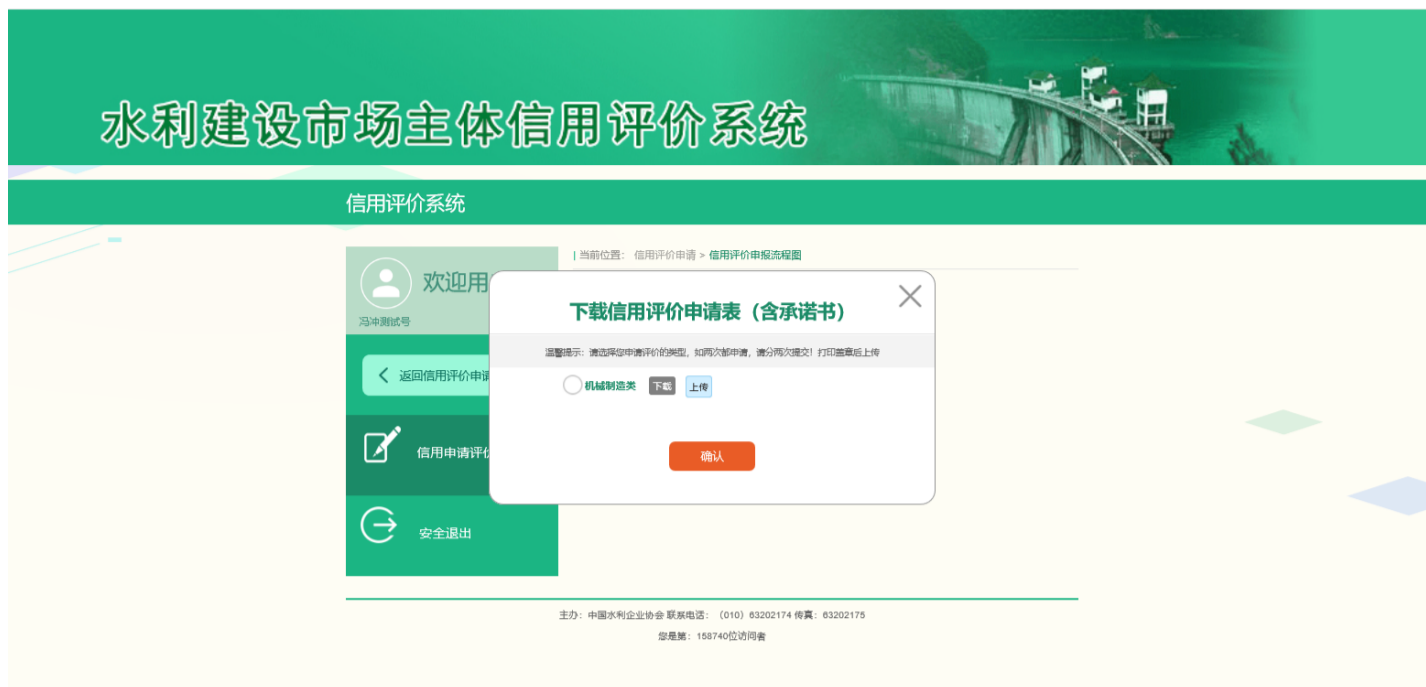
水利建设市场主体信用评价系统

信用评价系统

欢迎用

冯冲测试号

返回信用评价申请

信用申请评价

安全退出

| 当前位置： 信用评价申请 > 信用评价申报流程图

下载信用评价申请表（含承诺书）

温馨提示：请选择您申请评价的类型，如两次都申请，请分两次提交！打印盖章后上传

机械制造类 下载 上传

确认

主办：中国水利企业协会 联系电话：（010）63202174 传真：63202175

您是第：158740位访问者